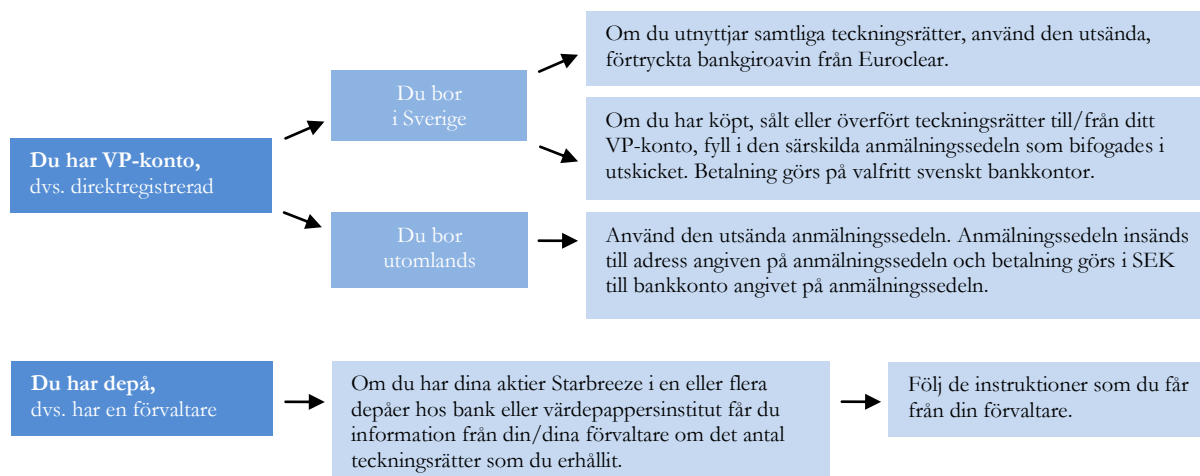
Du har VP-konto,
dvs. direktregistrerad

Du bor
i Sverige

Om du utnyttjar samtliga teckningsrätter, använd den utsända, förtryckta bankgiroavin från Euroclear.

Om du har köpt, sålt eller överfört teckningsrätter till/från ditt VP-konto, fyll i den särskilda anmälningssedeln som bifogades i utskicket. Betalning görs på valfritt svenskt bankkontor.

Du bor
utomlands

Använd den utsända anmälningssedeln. Anmälningssedeln insänds till adress angiven på anmälningssedeln och betalning görs i SEK till bankkonto angivet på anmälningssedeln.

Du har depå,
dvs. har en förvaltare

Om du har dina aktier Starbreeze i en eller flera depåer hos bank eller värdepappersinstitut får du information från din/dina förvaltare om det antal teckningsrätter som du erhållit.

Följ de instruktioner som du får från din förvaltare.